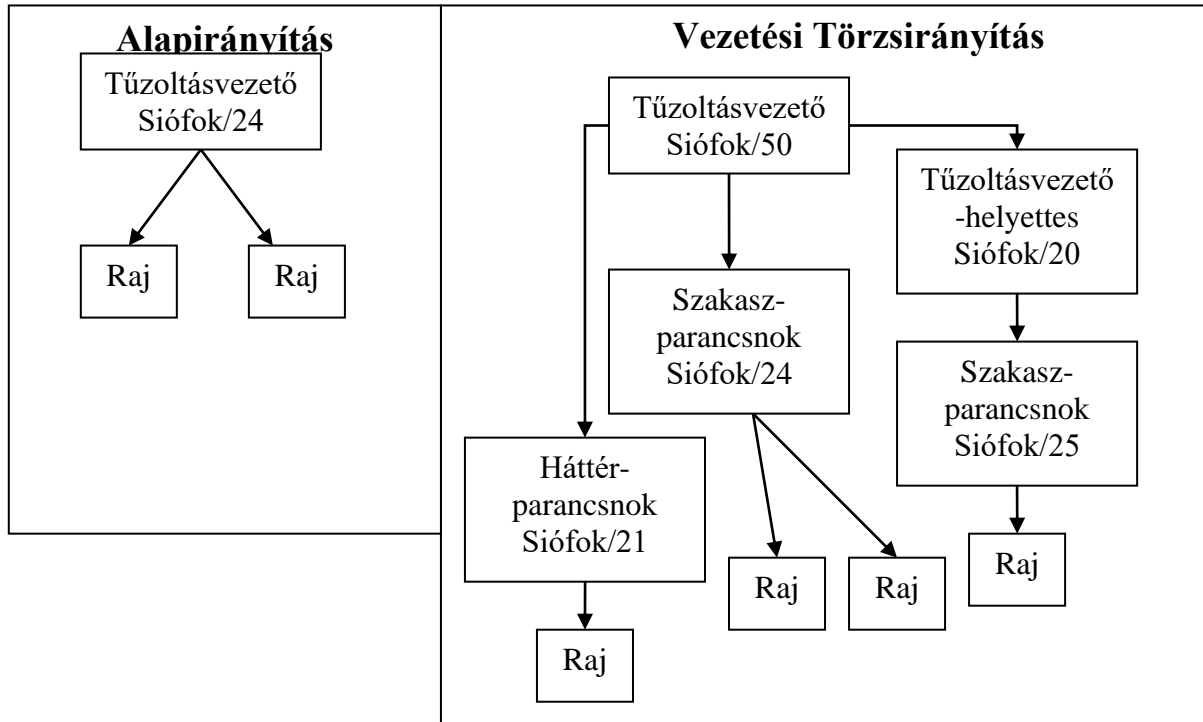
Alapirányítás

Tűzoltásvezető Siófok/24

Raj

Raj

Vezetési Törzsirányítás

Tűzoltásvezető Siófok/50

Tűzoltásvezető -helyettes Siófok/20

Szakasz-parancsnok Siófok/24

Szakasz-parancsnok Siófok/25

Háttér-parancsnok Siófok/21

Raj

Raj

Raj

Raj